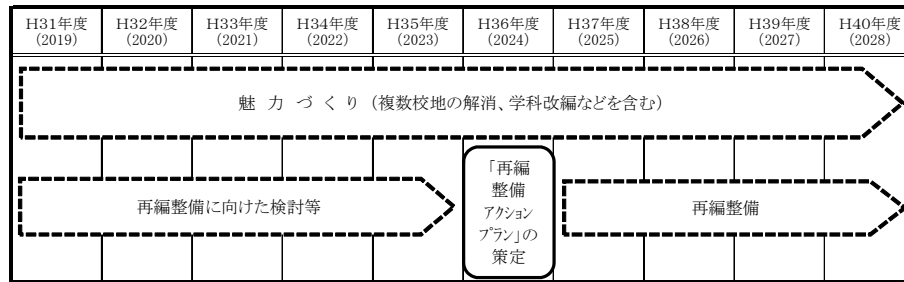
| H31年度 (2019) | H32年度 (2020) | H33年度 (2021) | H34年度 (2022) | H35年度 (2023) | H36年度 (2024) | H37年度 (2025) | H38年度 (2026) | H39年度 (2027) | H40年度 (2028) |
|---|---|---|---|---|---|---|---|---|---|

魅 力 づ く り（複数校地の解消、学科改編などを含む）

再編整備に向けた検討等

「再編整備アクションプラン」の策定

再編整備